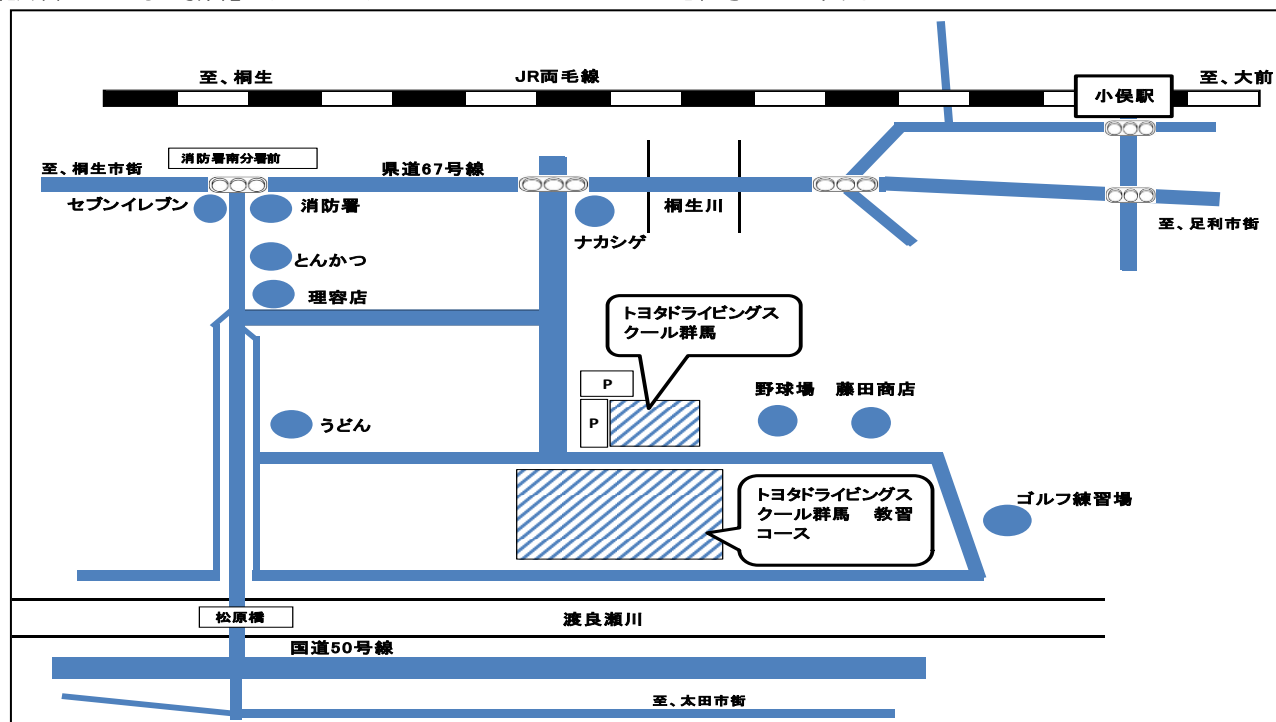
至、桐生

JR両毛線

小俣駅

至、大前

至、桐生市街

消防署南分署前

県道67号線

セブンイレブン

消防署

ナカシゲ

桐生川

至、足利市街

とんかつ

理容店

トヨタドライビングスクール群馬

P

P

野球場

藤田商店

うどん

ゴルフ練習場

トヨタドライビングスクール群馬　教習コース

松原橋

渡良瀬川

国道50号線

至、太田市街